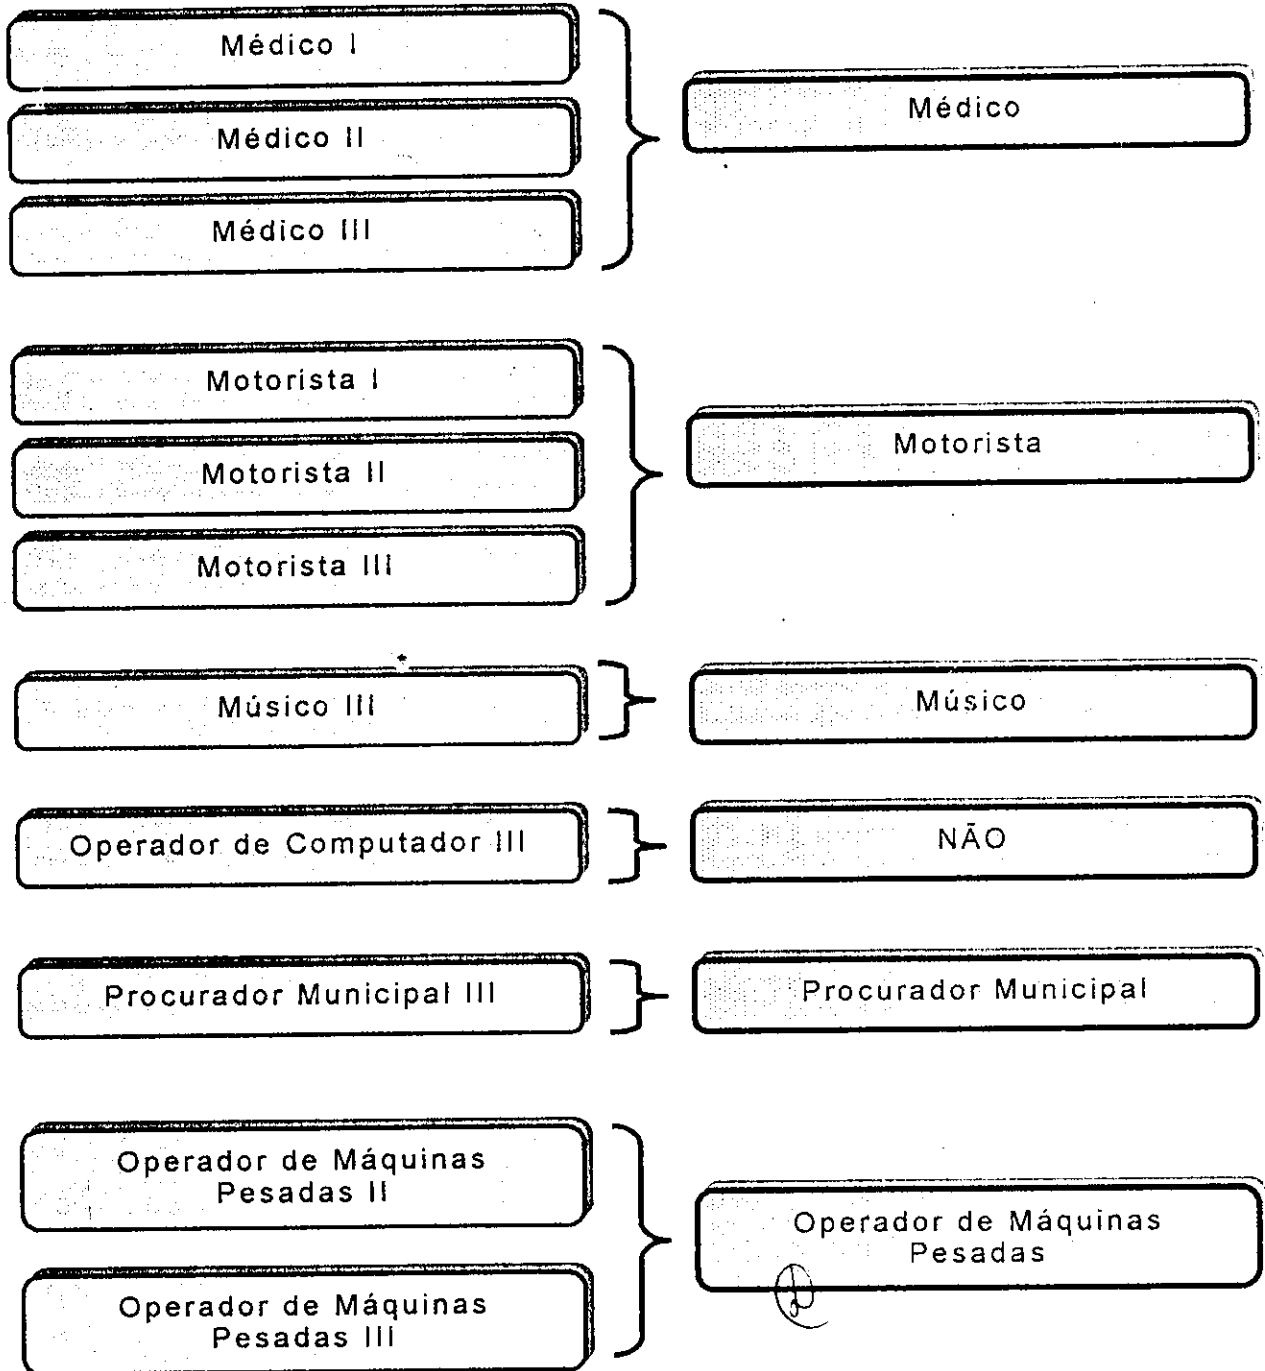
Médico I

Médico II

Médico III

Médico

Motorista I

Motorista II

Motorista III

Motorista

Músico III

Músico

Operador de Computador III

NÃO

Procurador Municipal III

Procurador Municipal

Operador de Máquinas Pesadas II

Operador de Máquinas Pesadas III

Operador de Máquinas Pesadas